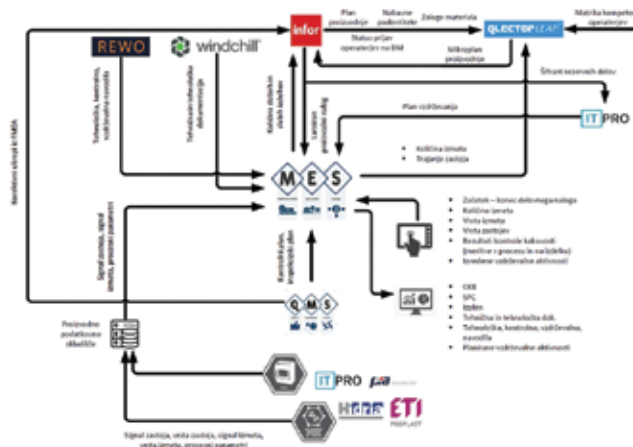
REWO
windchill
infor
Plan proizvodnje
Nabavne podmiloste
Zaloge materiala
QLECTOR LEAP
Matrika kompetenc operaterjev
Status prijav operaterjev na DM
Mikroplan proizvodnje
Štivani zaseženih delov
IT PRO
Plan vzdrževanja
Količina izmeta
Trajanje zastoja
Navodila za izdelavo
Tehnološka, kontrolna, vzdrževalna navodila
Tehnološka in tehnološka dokumentacija
Količina dobrih/ slabih kosov
Lansiran proizvodni nalog
M
E
S
Začetek – konec delovnega naloga
Količina izmeta
Vrsta izmeta
Vrsta zastojev
Rezultati kontrole kakovosti (meritve v procesu in na izdelku)
Izvedene vzdrževalne aktivnosti
Kontrolni plan, inspekcijski plan
Signal zastoja, signal izmeta, procesni parametri
Q
M
S
OEE
SPC
Izdelki
Tehnična in tehnološka dok.
Tehnološka, kontrolna, vzdrževalna, navodila
Planirane vzdrževalne aktivnosti
Proizvodno podatkovno skladišče
IT PRO
HBBR
ETI
Signal zastoja, vrsta zastoja, signal izmeta, vrsta izmeta, procesni parametri